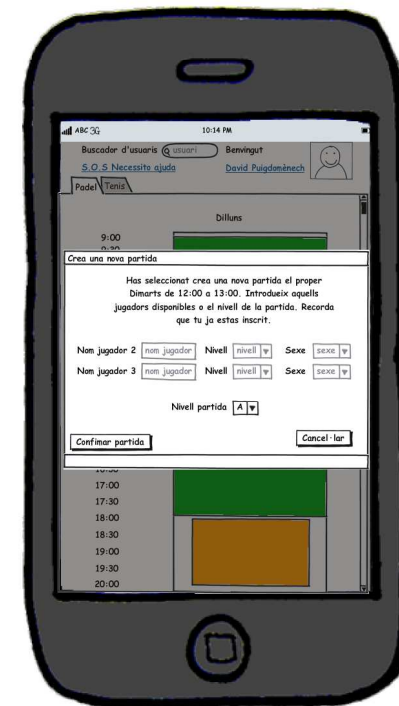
ABC 3G 10:14 PM

Buscador d'usuaris usuari Benvingut
S.O.S Necessito ajuda David Puigdomènech

Padel Tenis

Dilluns

9:00
9:30

Crea una nova partida

Has seleccionat crea una nova partida el proper Dimarts de 12:00 a 13:00. Introdueix aquells jugadors disponibles o el nivell de la partida. Recorda que tu ja estas inscrit.

Nom jugador 2 nom jugador Nivell nivell Sexe sexe
Nom jugador 3 nom jugador Nivell nivell Sexe sexe

Nivell partida A

Confimar partida

Cancel·lar

16:30
17:00
17:30
18:00
18:30
19:00
19:30
20:00